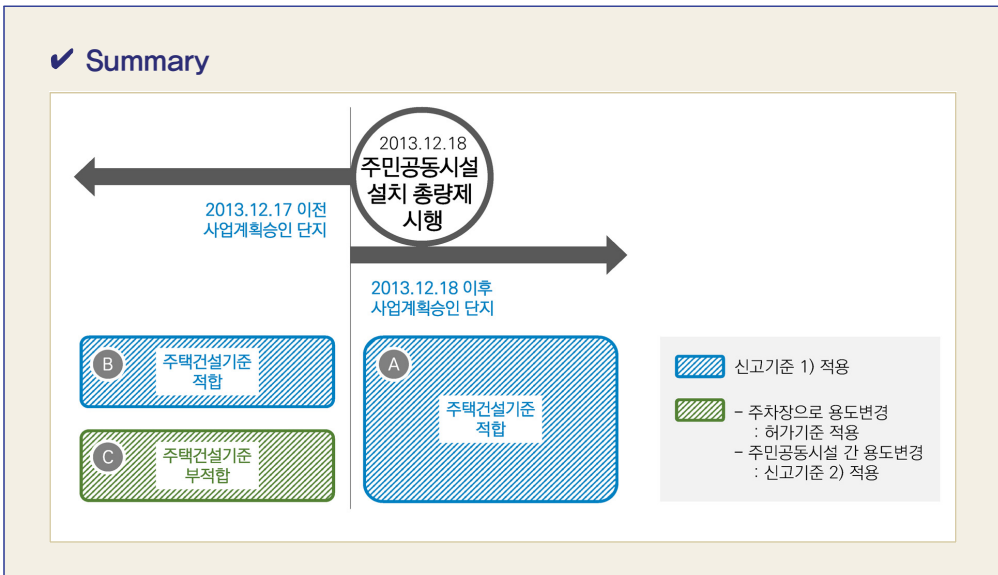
✔ Summary

2013.12.18
주민공동시설
설치 총량제
시행

2013.12.17 이전
사업계획승인 단지

2013.12.18 이후
사업계획승인 단지

B 주택건설기준 적합

C 주택건설기준 부적합

A 주택건설기준 적합

신고기준 1) 적용

– 주차장으로 용도변경
: 허가기준 적용
– 주민공동시설 간 용도변경
: 신고기준 2) 적용